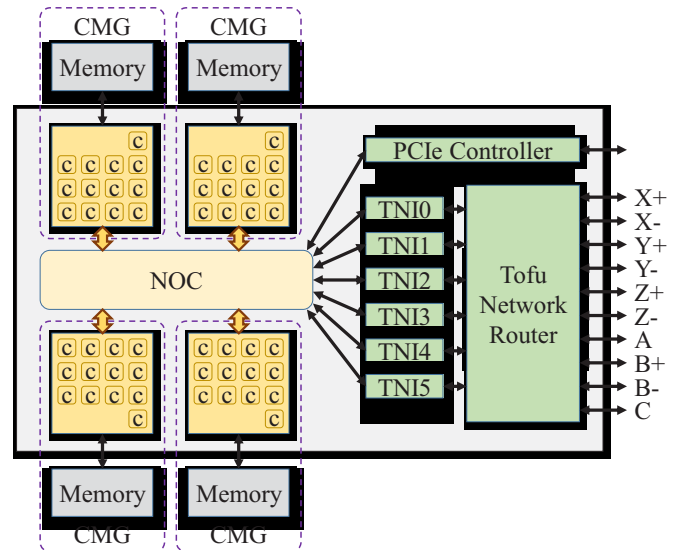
CMG
Memory

CMG
Memory

c
c c c c
c c c c
c c c c

c
c c c c
c c c c
c c c c

PCIe Controller

TNI0
TNI1
TNI2
TNI3
TNI4
TNI5

Tofu Network Router

X+
X-
Y+
Y-
Z+
Z-
A
B+
B-
C

NOC

c c c c
c c c c
c c c c
c

c c c c
c c c c
c c c c
c

Memory
CMG

Memory
CMG